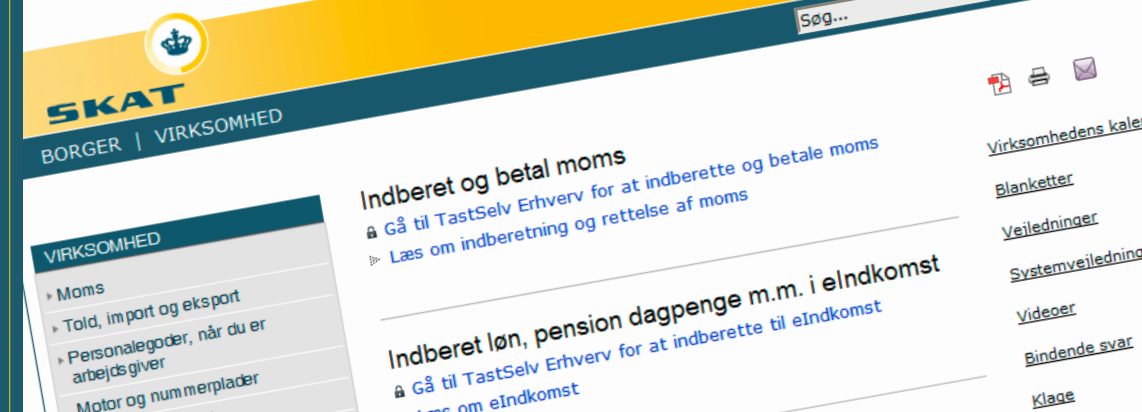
Søg...

SKAT

BORGER | VIRKSOMHED

VIRKSOMHED

Moms

Told, import og eksport

Personalegoder, når du er arbejdsgiver

Motor og nummerplader

Indberet og betal moms

Gå til TastSelv Erhverv for at indberette og betale moms

Læs om indberetning og rettelse af moms

Indberet løn, pension dagpenge m.m. i eIndkomst

Gå til TastSelv Erhverv for at indberette til eIndkomst

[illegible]ms om eIndkomst

Virksomhedens kale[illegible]

Blanketter

Vejledninger

Systemvejledning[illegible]

Videoer

Bindende svar

Klage